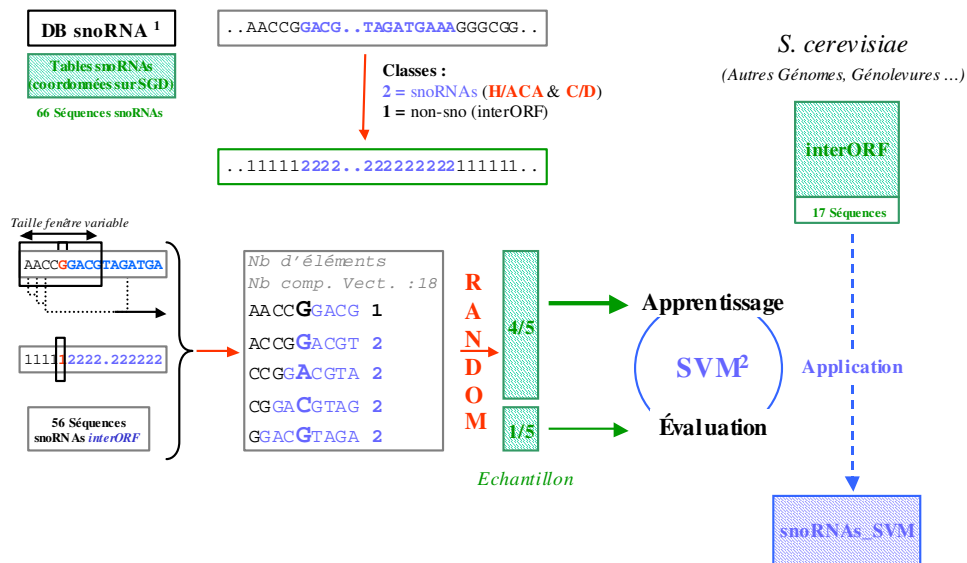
DB snoRNA $^{1}$

Tables snoRNAs (coordonnées sur SGD)

66 Séquences snoRNAs

..AACCGGACG..TAGATGAAAGGGCGG..

Classes :
2 = snoRNAs (H/ACA & C/D)
1 = non-sno (interORF)

..111112222..222222222111111..

S. cerevisiae

(Autres Génomes, Génolevures …)

interORF

17 Séquences

Taille fenêtre variable

AACCGGACGTAGATGA

11112222.222222

56 Séquences snoRNAs interORF

Nb d'éléments
Nb comp. Vect. :18
AACCGGACG 1
ACCGGACGT 2
CCGGACGTA 2
CGGACGTAG 2
GGACGTAGA 2

R
A
N
D
O
M

4/5

1/5

Echantillon

Apprentissage

SVM$^{2}$

Évaluation

Application

snoRNAs_SVM